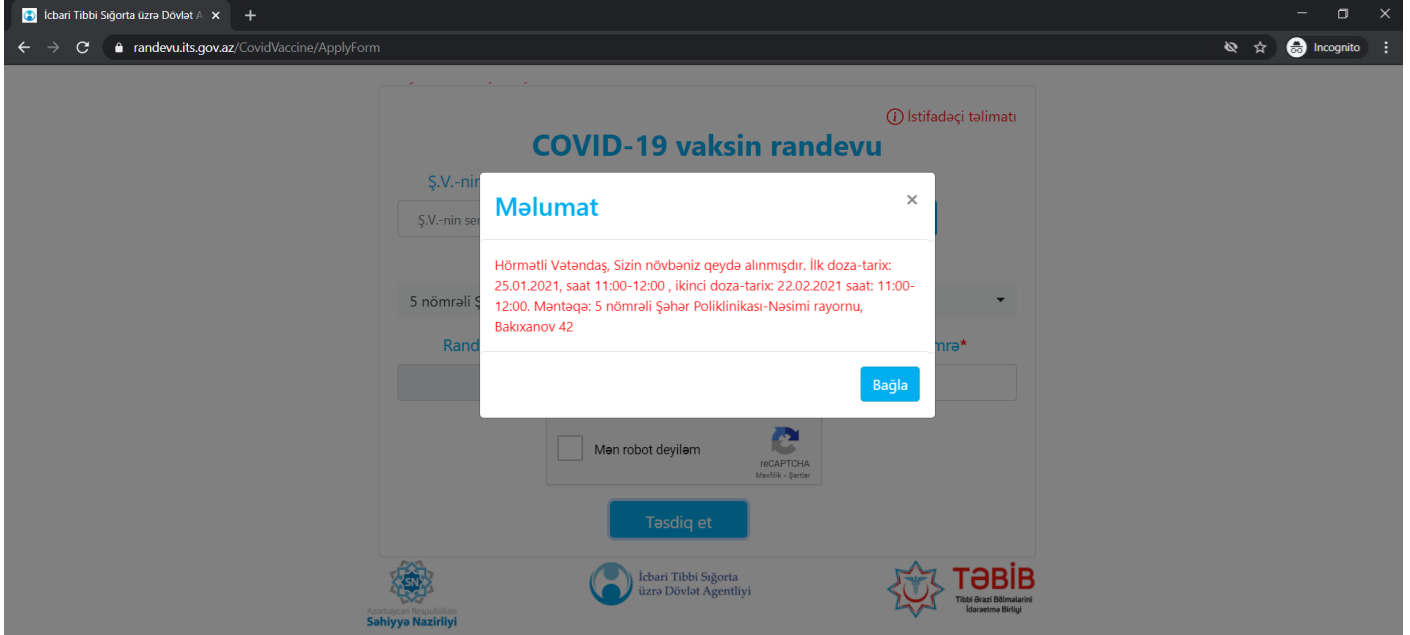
İcbari Tibbi Sığorta üzrə Dövlət A ×
+
randevu.its.gov.az/CovidVaccine/ApplyForm
Incognito

İstifadəçi təlimatı

COVID-19 vaksin randevu

Ş.V.-nin

Ş.V.-nin se

5 nömrəli Ş

Rand

mrə*

Məlumat

×

Hörmətli Vətəndaş, Sizin növbəniz qeydə alınmışdır. İlk doza-tarix: 25.01.2021, saat 11:00-12:00 , ikinci doza-tarix: 22.02.2021 saat: 11:00-12:00. Məntəqə: 5 nömrəli Şəhər Poliklinikası-Nəsimi rayonu, Bakıxanov 42

Bağla

Mən robot deyiləm

reCAPTCHA
Məxfilik - Şərtlər

Təsdiq et

Azərbaycan Respublikası
Səhiyyə Nazirliyi

İcbari Tibbi Sığorta üzrə Dövlət Agentliyi

TƏBİB
Tibbi Ərazi Bölmələrini İdarəetmə Birliyi